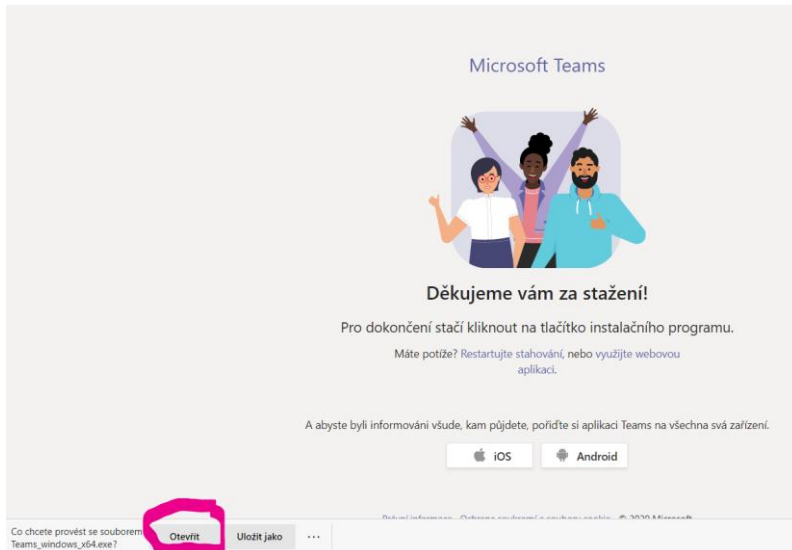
Microsoft Teams

Děkujeme vám za stažení!

Pro dokončení stačí kliknout na tlačítko instalačního programu.

Máte potíže? Restartujte stahování, nebo využijte webovou aplikaci.

A abyste byli informováni všude, kam půjdete, pořiďte si aplikaci Teams na všechna svá zařízení.

iOS

Android

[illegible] © 2020 Microsoft

Co chcete provést se souborem Teams_windows_x64.exe?

Otevřít

Uložit jako

...